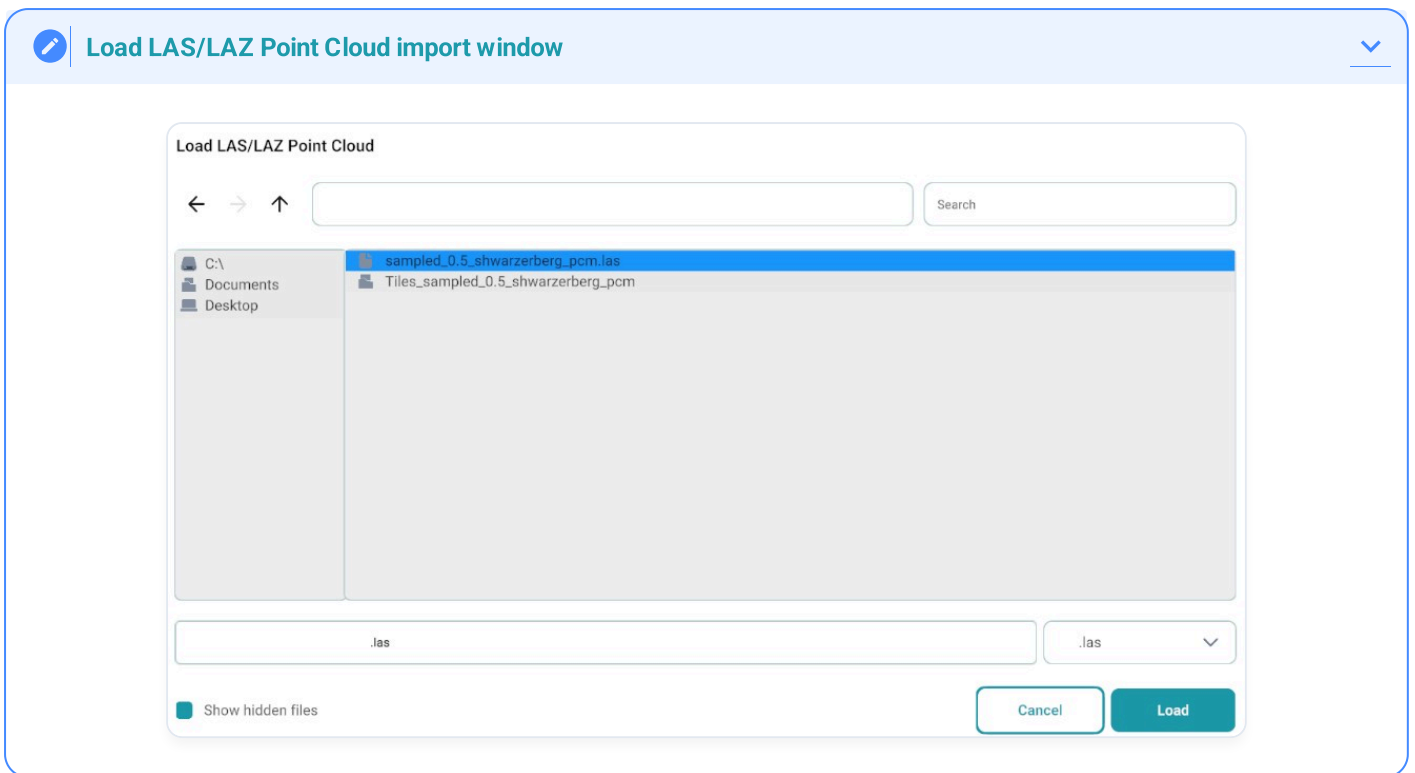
Load LAS/LAZ Point Cloud import window

Load LAS/LAZ Point Cloud

Search

C:\
Documents
Desktop

sampled_0.5_shwarzerberg_pcm.las
Tiles_sampled_0.5_shwarzerberg_pcm

.las

.las

Show hidden files

Cancel

Load